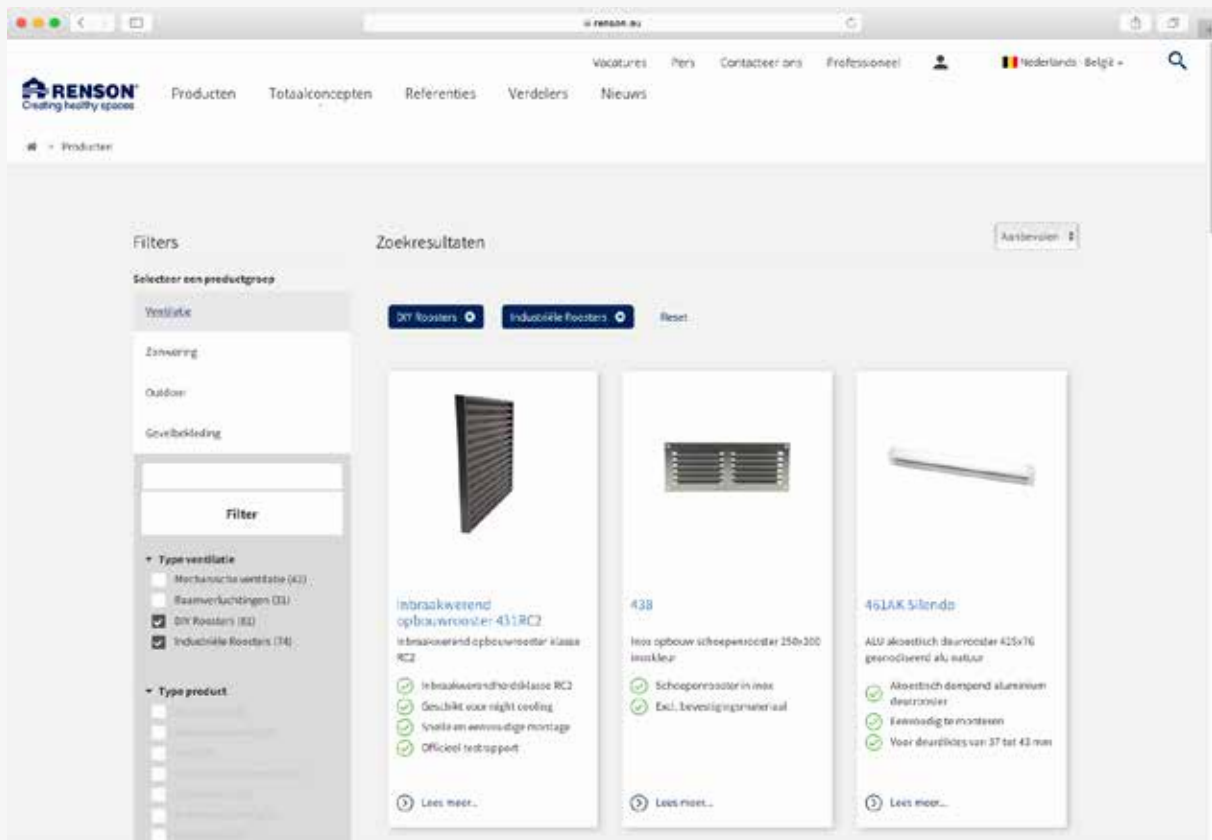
renson.eu

Vacatures Pers Contacteer ons Professioneel Nederlands · België

RENSON
Creating healthy spaces

Producten Totaalconcepten Referenties Verdelers Nieuws

Producten

Filters

Selecteer een productgroep

Ventilatie

Zonwering

Outdoor

Gevelbekleding

Filter

Type ventilatie
Mechanische ventilatie (43)
Raamverluchtingen (31)
DIY Roosters (81)
Industriële Roosters (74)

Type product

Zoekresultaten

Aanbevolen

DIY Roosters
Industriële Roosters
Reset

Inbraakwerend opbouwrooster 431RC2
Inbraakwerend opbouwrooster klasse RC2
Inbraakwerendheidsklasse RC2
Geschikt voor night cooling
Snelle en eenvoudige montage
Officieel testrapport
Lees meer...

438
Inox opbouw schoepenrooster 250x200 inoxkleur
Schoepenrooster in inox
Excl. bevestigingsmateriaal
Lees meer...

461AK Silendo
ALU akoestisch deurrooster 425x76 geanodiseerd alu natuur
Akoestisch dempend aluminium deurrooster
Eenvoudig te monteren
Voor deurdiktes van 37 tot 43 mm
Lees meer...